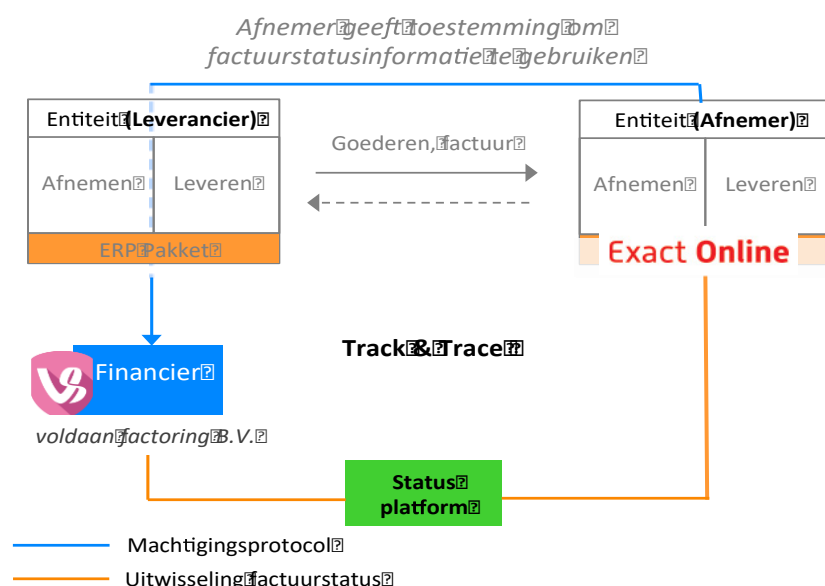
Afnemer geeft toestemming om factuurstatusinformatie te gebruiken

Entiteit (Leverancier)

Afnemen

Leveren

ERP Pakket

Goederen, factuur

Entiteit (Afnemer)

Afnemen

Leveren

Exact Online

Financier

voldaan factoring B.V.

Track & Trace

Status platform

Machtigingsprotocol

Uitwisseling factuurstatus